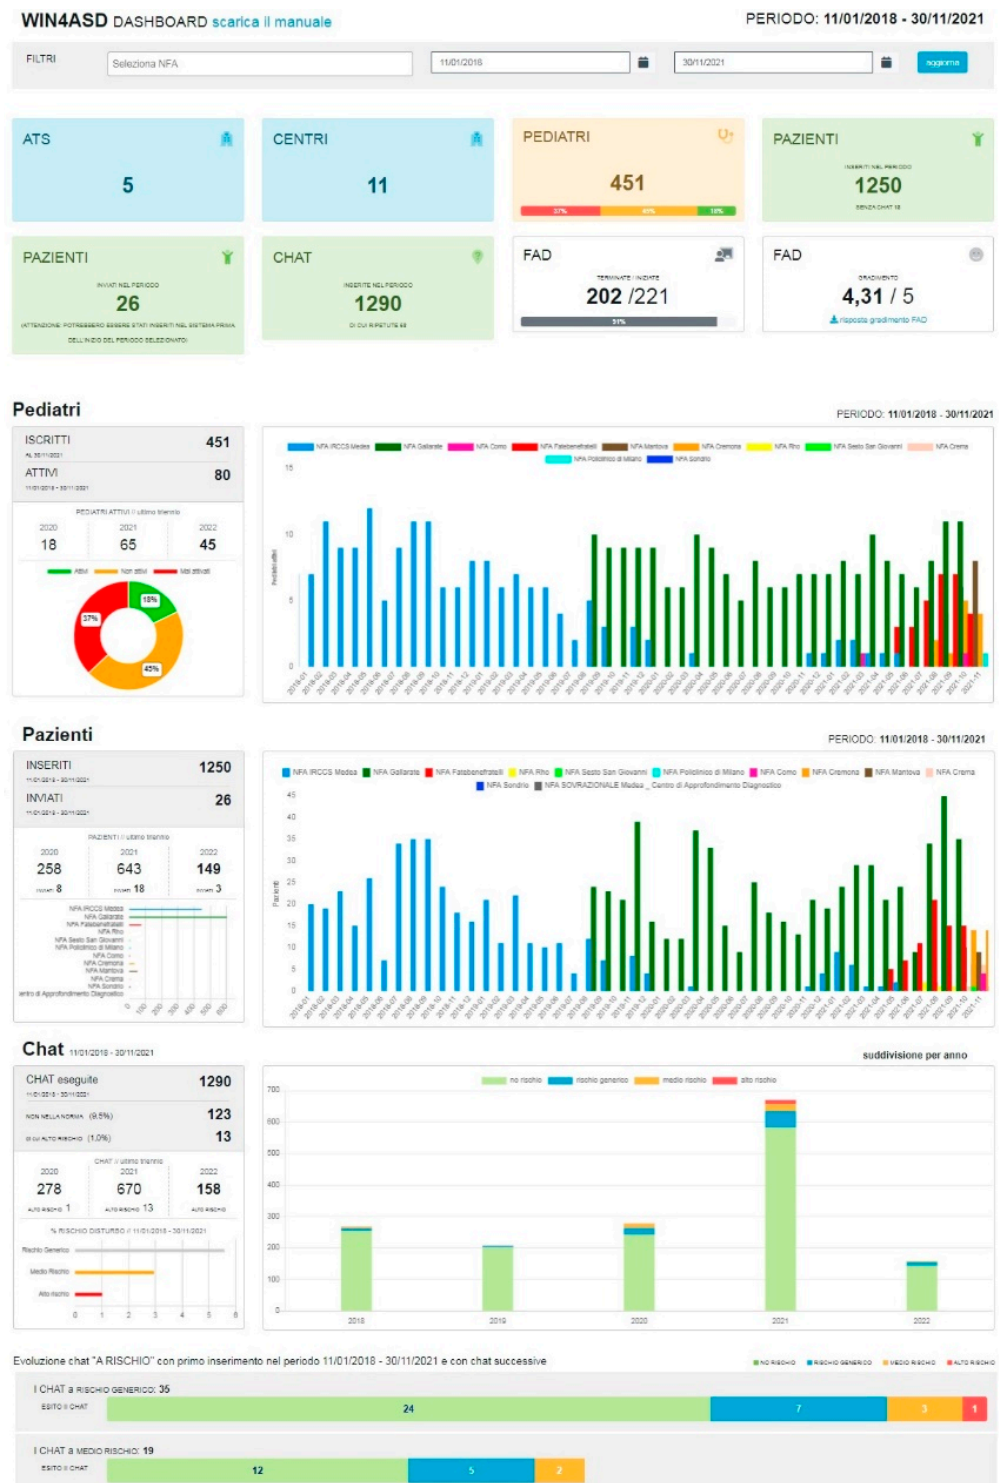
WIN4ASD DASHBOARD scarica il manuale

PERIODO: 11/01/2018 - 30/11/2021

FILTRI Seleziona NFA 11/01/2018 30/11/2021 aggiorna

ATS 5

CENTRI 11

PEDIATRI 451
37% 45% 18%

PAZIENTI
INSERITI NEL PERIODO
1250
SENZA CHAT 18

PAZIENTI
INVIATI NEL PERIODO
26
(ATTENZIONE: POTREBBERO ESSERE STATI INSERITI NEL SISTEMA PRIMA DELL'INIZIO DEL PERIODO SELEZIONATO)

CHAT
INSERITE NEL PERIODO
1290
DI CUI RIPETUTE 48

FAD
TERMINATE / INIZIATE
202 /221
91%

FAD
GRADIMENTO
4,31 / 5
risposta gradimento FAD

Pediatri

PERIODO: 11/01/2018 - 30/11/2021

ISCRITTI 451
AL 30/11/2021
ATTIVI 80
11/01/2018 - 30/11/2021

PEDIATRI ATTIVI / ultimo triennio
2020 18
2021 65
2022 45

Attivi Non attivi Mai attivati
18% 37% 45%

NFA IRCCS Medea NFA Gallarate NFA Como NFA Fatebenefratelli NFA Mantova NFA Cremona NFA Rho NFA Sesto San Giovanni NFA Crema NFA Policlinico di Milano NFA Sondrio

Pediatri attivi
15 10 5 0

Pazienti

PERIODO: 11/01/2018 - 30/11/2021

INSERITI 1250
11/01/2018 - 30/11/2021
INVIATI 26
11/01/2018 - 30/11/2021

PAZIENTI / ultimo triennio
2020 258 INVIATI 8
2021 643 INVIATI 18
2022 149 INVIATI 3

NFA IRCCS Medea
NFA Gallarate
NFA Fatebenefratelli
NFA Rho
NFA Sesto San Giovanni
NFA Policlinico di Milano
NFA Como
NFA Cremona
NFA Mantova
NFA Crema
NFA Sondrio
entro di Approfondimento Diagnostico

NFA IRCCS Medea NFA Gallarate NFA Fatebenefratelli NFA Rho NFA Sesto San Giovanni NFA Policlinico di Milano NFA Como NFA Cremona NFA Mantova NFA Crema NFA Sondrio NFA SOVRAZIONALE Medea _ Centro di Approfondimento Diagnostico

Pazienti
45 40 35 30 25 20 15 10 5 0

Chat 11/01/2018 - 30/11/2021

suddivisione per anno

CHAT eseguite 1290
11/01/2018 - 30/11/2021
NON NELLA NORMA (9.5%) 123
DI CUI ALTO RISCHIO (1.0%) 13

CHAT / ultimo triennio
2020 278 ALTO RISCHIO 1
2021 670 ALTO RISCHIO 13
2022 158 ALTO RISCHIO

% RISCHIO DISTURBO / 11/01/2018 - 30/11/2021
Rischio Generico
Medio Rischio
Alto rischio
0 1 2 3 4 5 6

no rischio rischio generico medio rischio alto rischio
700 600 500 400 300 200 100 0
2018 2019 2020 2021 2022

Evoluzione chat "A RISCHIO" con primo inserimento nel periodo 11/01/2018 - 30/11/2021 e con chat successive

NO RISCHIO RISCHIO GENERICO MEDIO RISCHIO ALTO RISCHIO

CHAT a RISCHIO GENERICO: 35
ESITO II CHAT 24 7 3 1

CHAT a MEDIO RISCHIO: 19
ESITO II CHAT 12 5 2